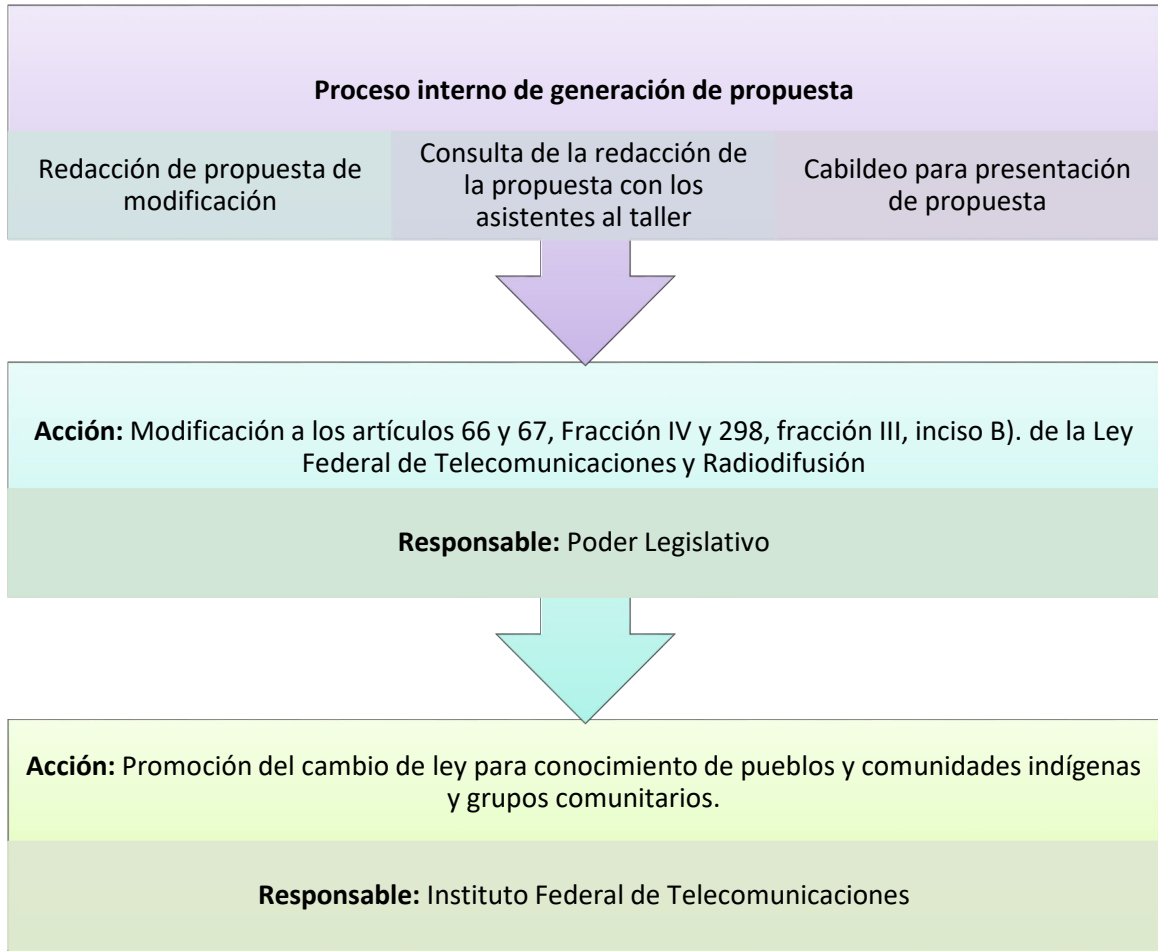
**Proceso interno de generación de propuesta**

Redacción de propuesta de modificación

Consulta de la redacción de la propuesta con los asistentes al taller

Cabildeo para presentación de propuesta

**Acción:** Modificación a los artículos 66 y 67, Fracción IV y 298, fracción III, inciso B). de la Ley Federal de Telecomunicaciones y Radiodifusión

**Responsable:** Poder Legislativo

**Acción:** Promoción del cambio de ley para conocimiento de pueblos y comunidades indígenas y grupos comunitarios.

**Responsable:** Instituto Federal de Telecomunicaciones